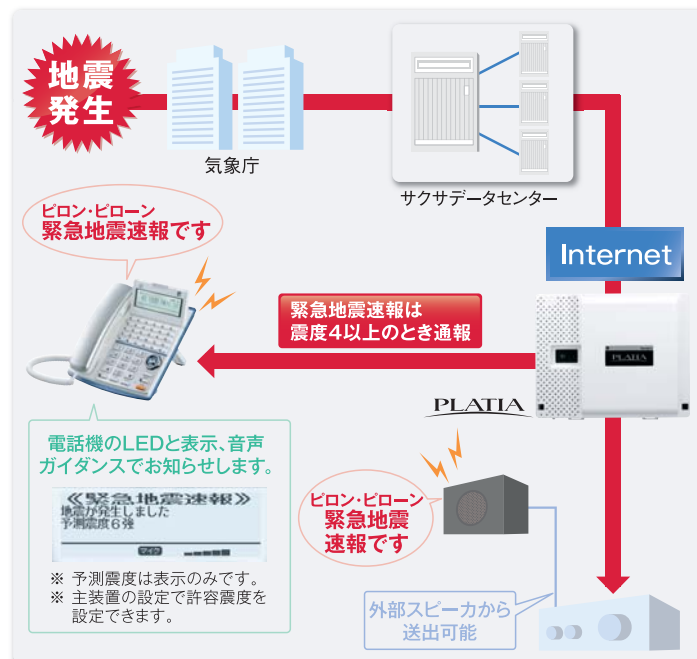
地震発生

気象庁

サクサデータセンター

Internet

ピロン･ピローン
緊急地震速報です

緊急地震速報は
震度４以上のとき通報

PLATIA

PLATIA

電話機のLEDと表示、音声ガイダンスでお知らせします。

《緊急地震速報》
地震が発生しました
予測震度６強
マイク

※ 予測震度は表示のみです。
※ 主装置の設定で許容震度を設定できます。

ピロン･ピローン
緊急地震
速報です

外部スピーカから
送出可能